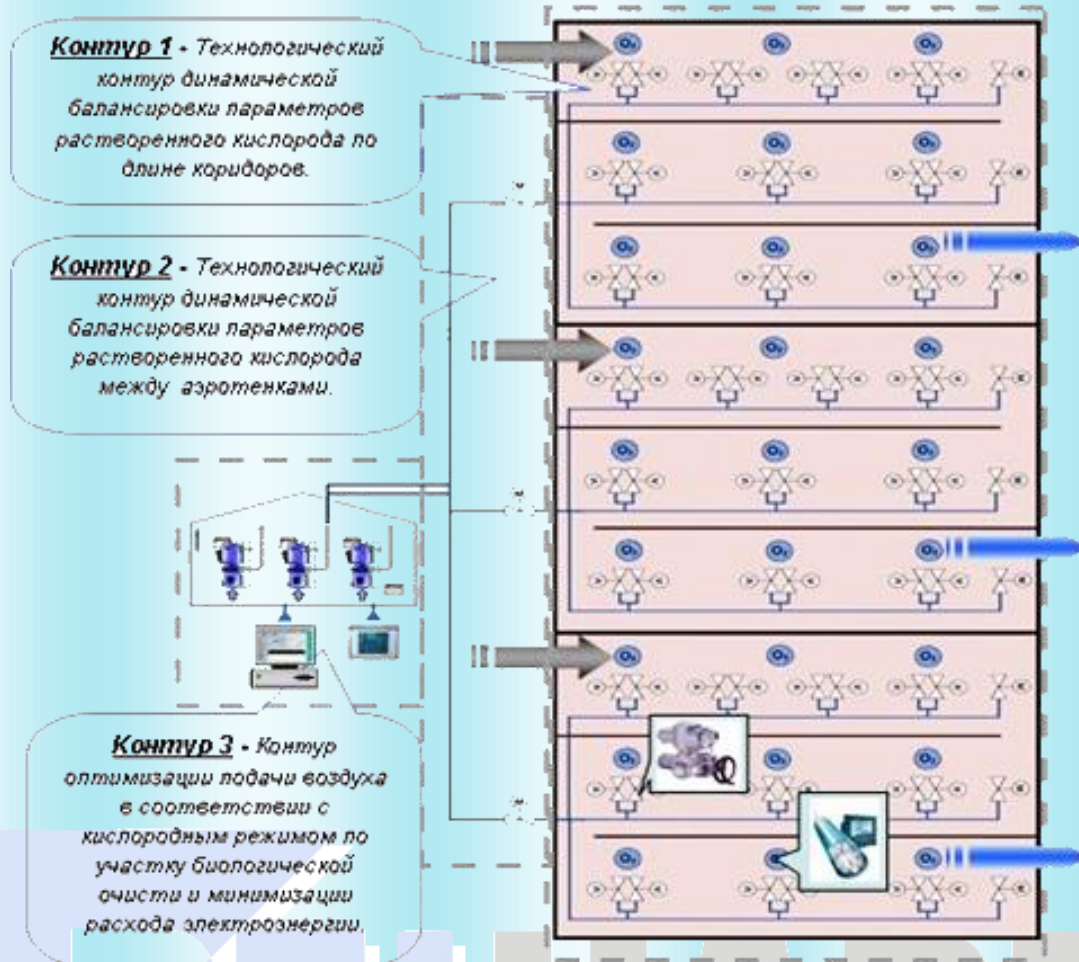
**Контур 1** - Технологический контур динамической балансировки параметров растворенного кислорода по длине коридоров.

**Контур 2** - Технологический контур динамической балансировки параметров растворенного кислорода между аэротенками.

**Контур 3** - Контур оптимизации подачи воздуха в соответствии с кислородным режимом по участку биологической очисти и минимизации расхода электроэнергии.